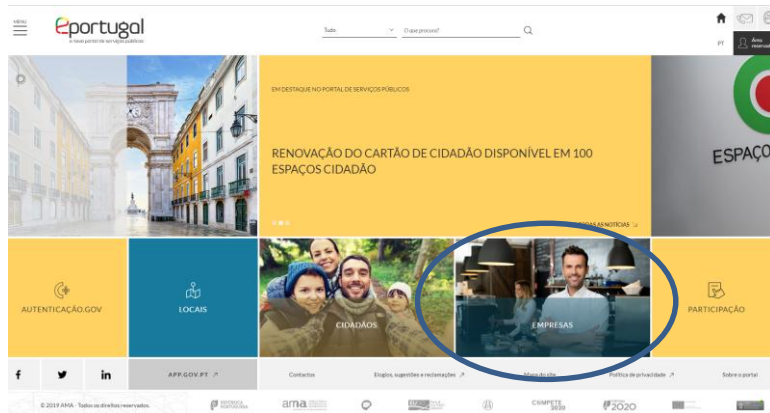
MENU

eportugal
o novo portal de serviços públicos

Tudo
O que procura?

PT
Área reservada

EM DESTAQUE NO PORTAL DE SERVIÇOS PÚBLICOS

RENOVAÇÃO DO CARTÃO DE CIDADÃO DISPONÍVEL EM 100 ESPAÇOS CIDADÃO

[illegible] AS NOTÍCIAS

ESPAÇO

AUTENTICAÇÃO.GOV

LOCAIS

CIDADÃOS

EMPRESAS

PARTICIPAÇÃO

f
in

APP.GOV.PT ↗

Contactos

Elogios, sugestões e reclamações ↗

Mapa do site

Política de privacidade ↗

Sobre o portal

© 2019 AMA - Todos os direitos reservados.

ama

COMPETE 2020

2020